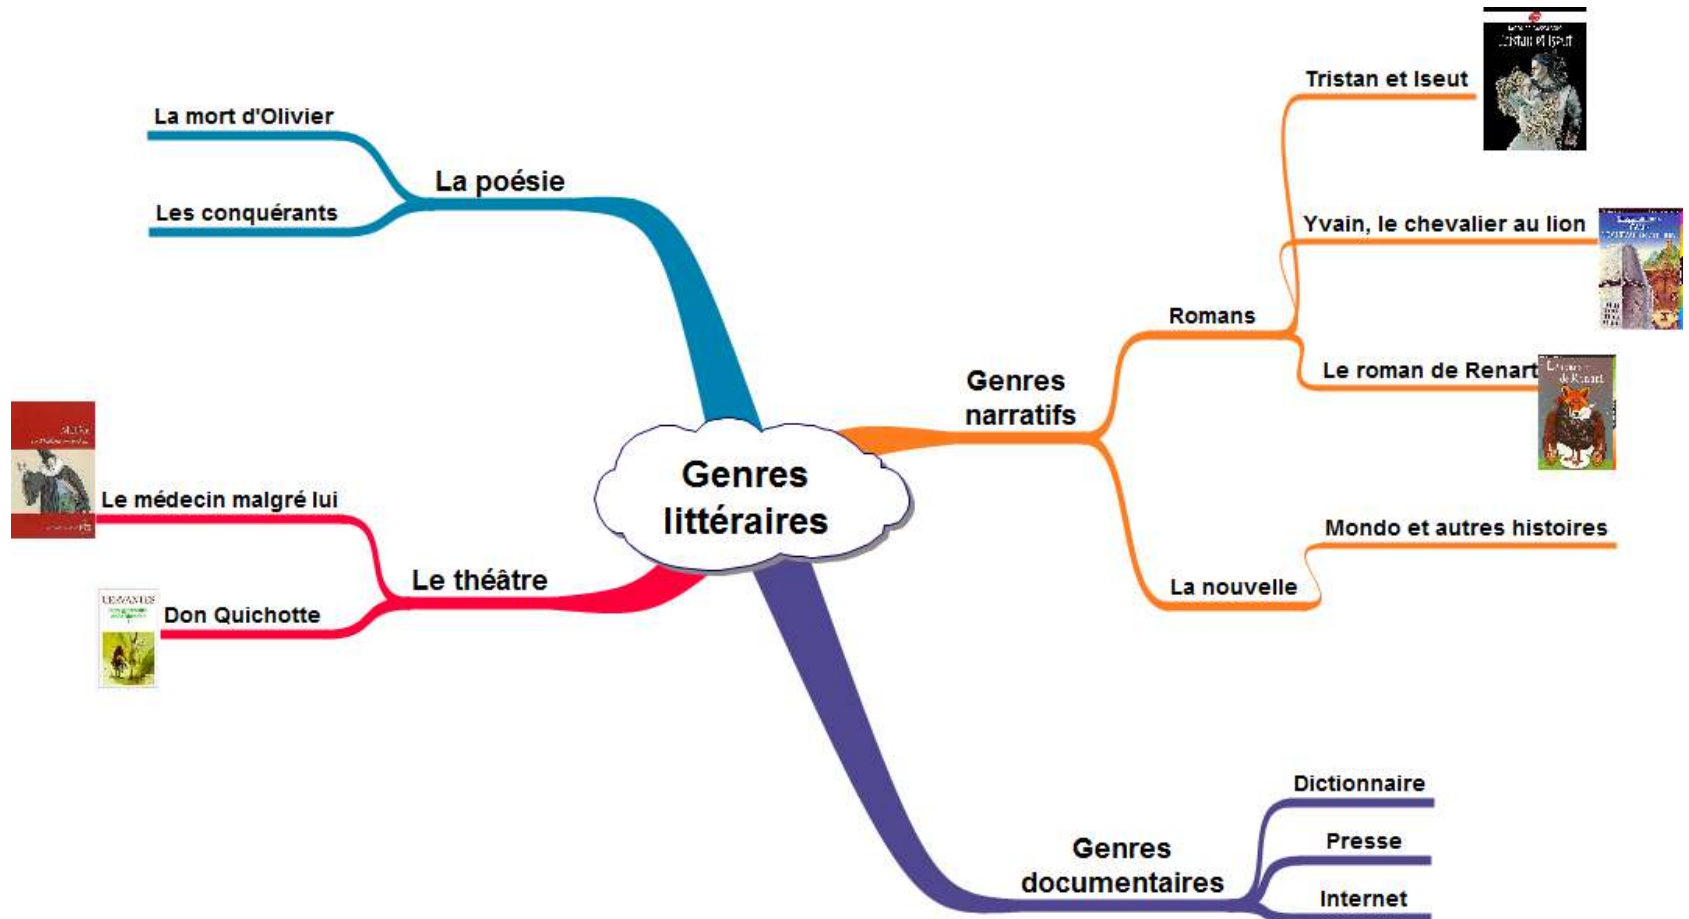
Genres littéraires

La poésie

La mort d'Olivier

Les conquérants

Genres narratifs

Romans

Tristan et Iseut

Tristan et Iseut

Yvain, le chevalier au lion

Le roman de Renart

Le roman de Renart

La nouvelle

Mondo et autres histoires

Le théâtre

Le médecin malgré lui

Don Quichotte

CERVANTES

Genres documentaires

Dictionnaire

Presse

Internet